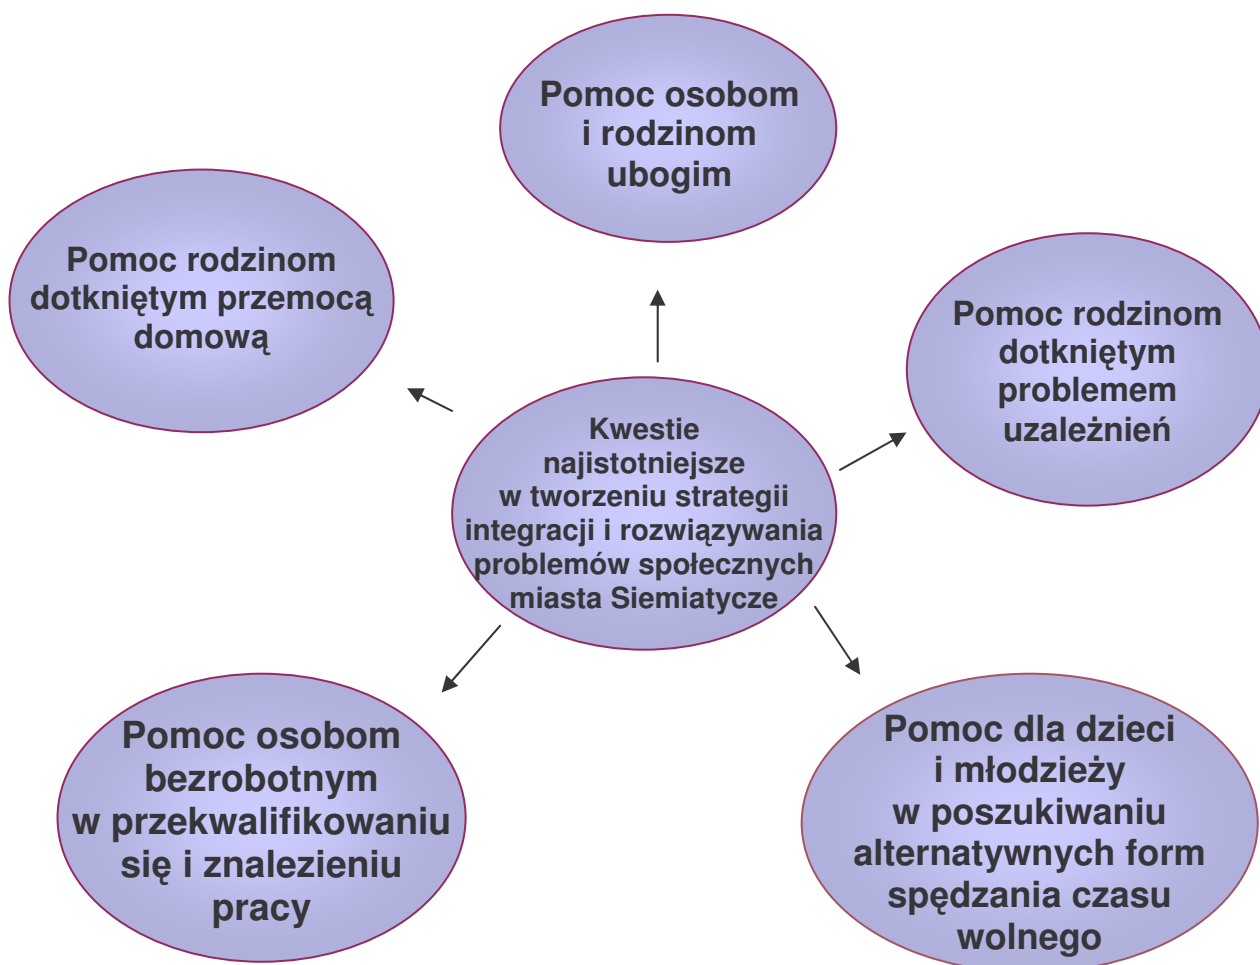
Pomoc osobom i rodzinom ubogim

Pomoc rodzinom dotkniętym przemocą domową

Pomoc rodzinom dotkniętym problemem uzależnień

Kwestie najistotniejsze w tworzeniu strategii integracji i rozwiązywania problemów społecznych miasta Siemiatycze

Pomoc osobom bezrobotnym w przekwalifikowaniu się i znalezieniu pracy

Pomoc dla dzieci i młodzieży w poszukiwaniu alternatywnych form spędzania czasu wolnego